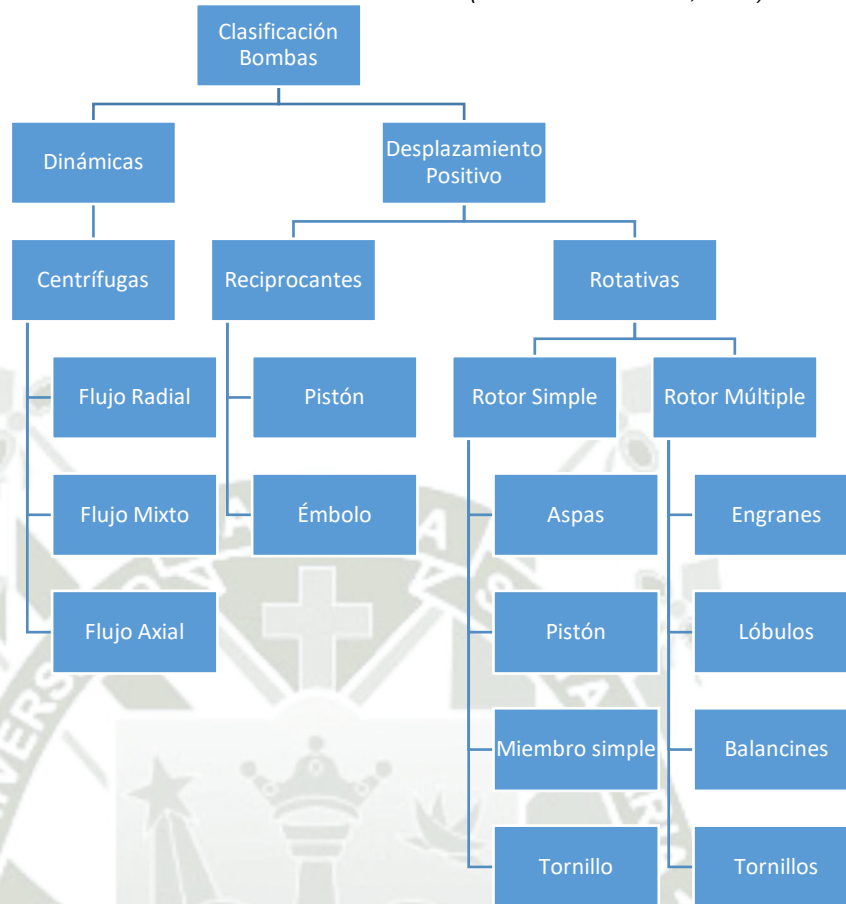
( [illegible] , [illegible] )

Clasificación Bombas

Dinámicas

Desplazamiento Positivo

Centrífugas

Reciprocantes

Rotativas

Flujo Radial

Flujo Mixto

Flujo Axial

Pistón

Émbolo

Rotor Simple

Rotor Múltiple

Aspas

Pistón

Miembro simple

Tornillo

Engranes

Lóbulos

Balancines

Tornillos